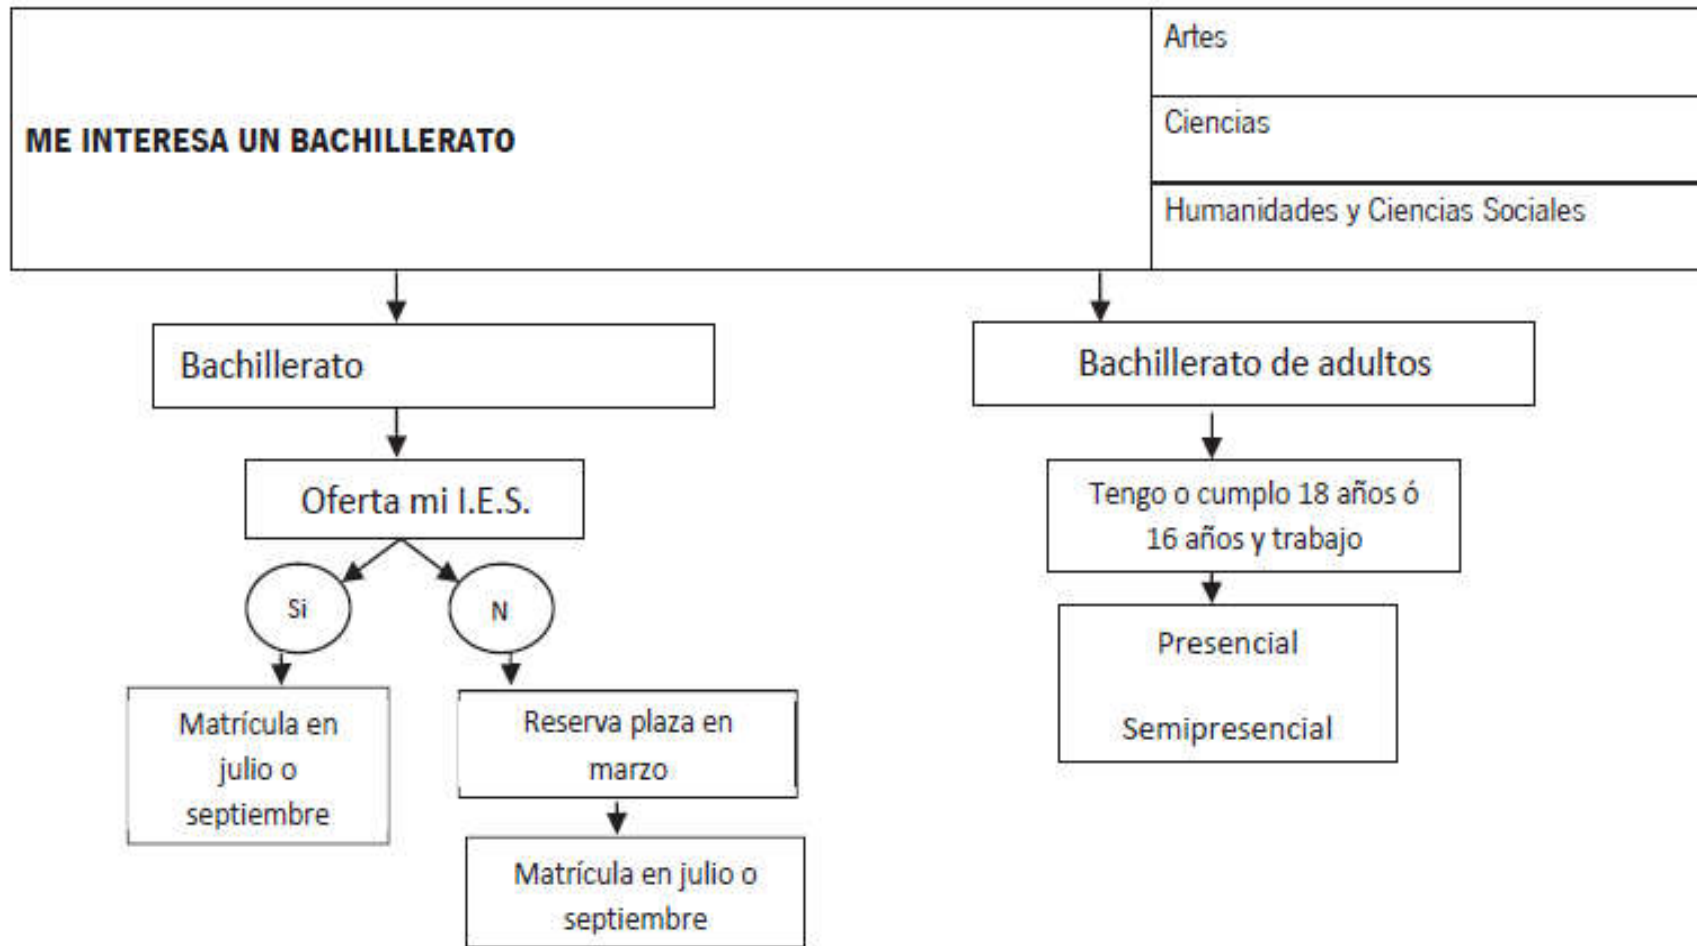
ME INTERESA UN BACHILLERATO

Artes

Ciencias

Humanidades y Ciencias Sociales

Bachillerato

Oferta mi I.E.S.

Si

N

Matrícula en julio o septiembre

Reserva plaza en marzo

Matrícula en julio o septiembre

Bachillerato de adultos

Tengo o cumplo 18 años ó 16 años y trabajo

Presencial

Semipresencial